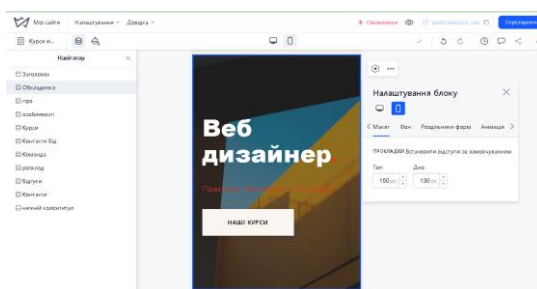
Мої сайти Налаштування Довідка
Оновлення
Опублікувати
Курси ві...
Навігатор
Заголовок
Обкладинка
про
особливості
Курси
Контакти Від
Команда
розклад
Відгуки
Контакти
нижній колонтитул
Веб дизайнер
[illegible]
НАШІ КУРСИ
Налаштування блоку
Макет Фон Роздільники форм Анімація
ПРОКЛАДКИ Встановити відступи за замовчуванням
Топ 150 px
Дно 130 px